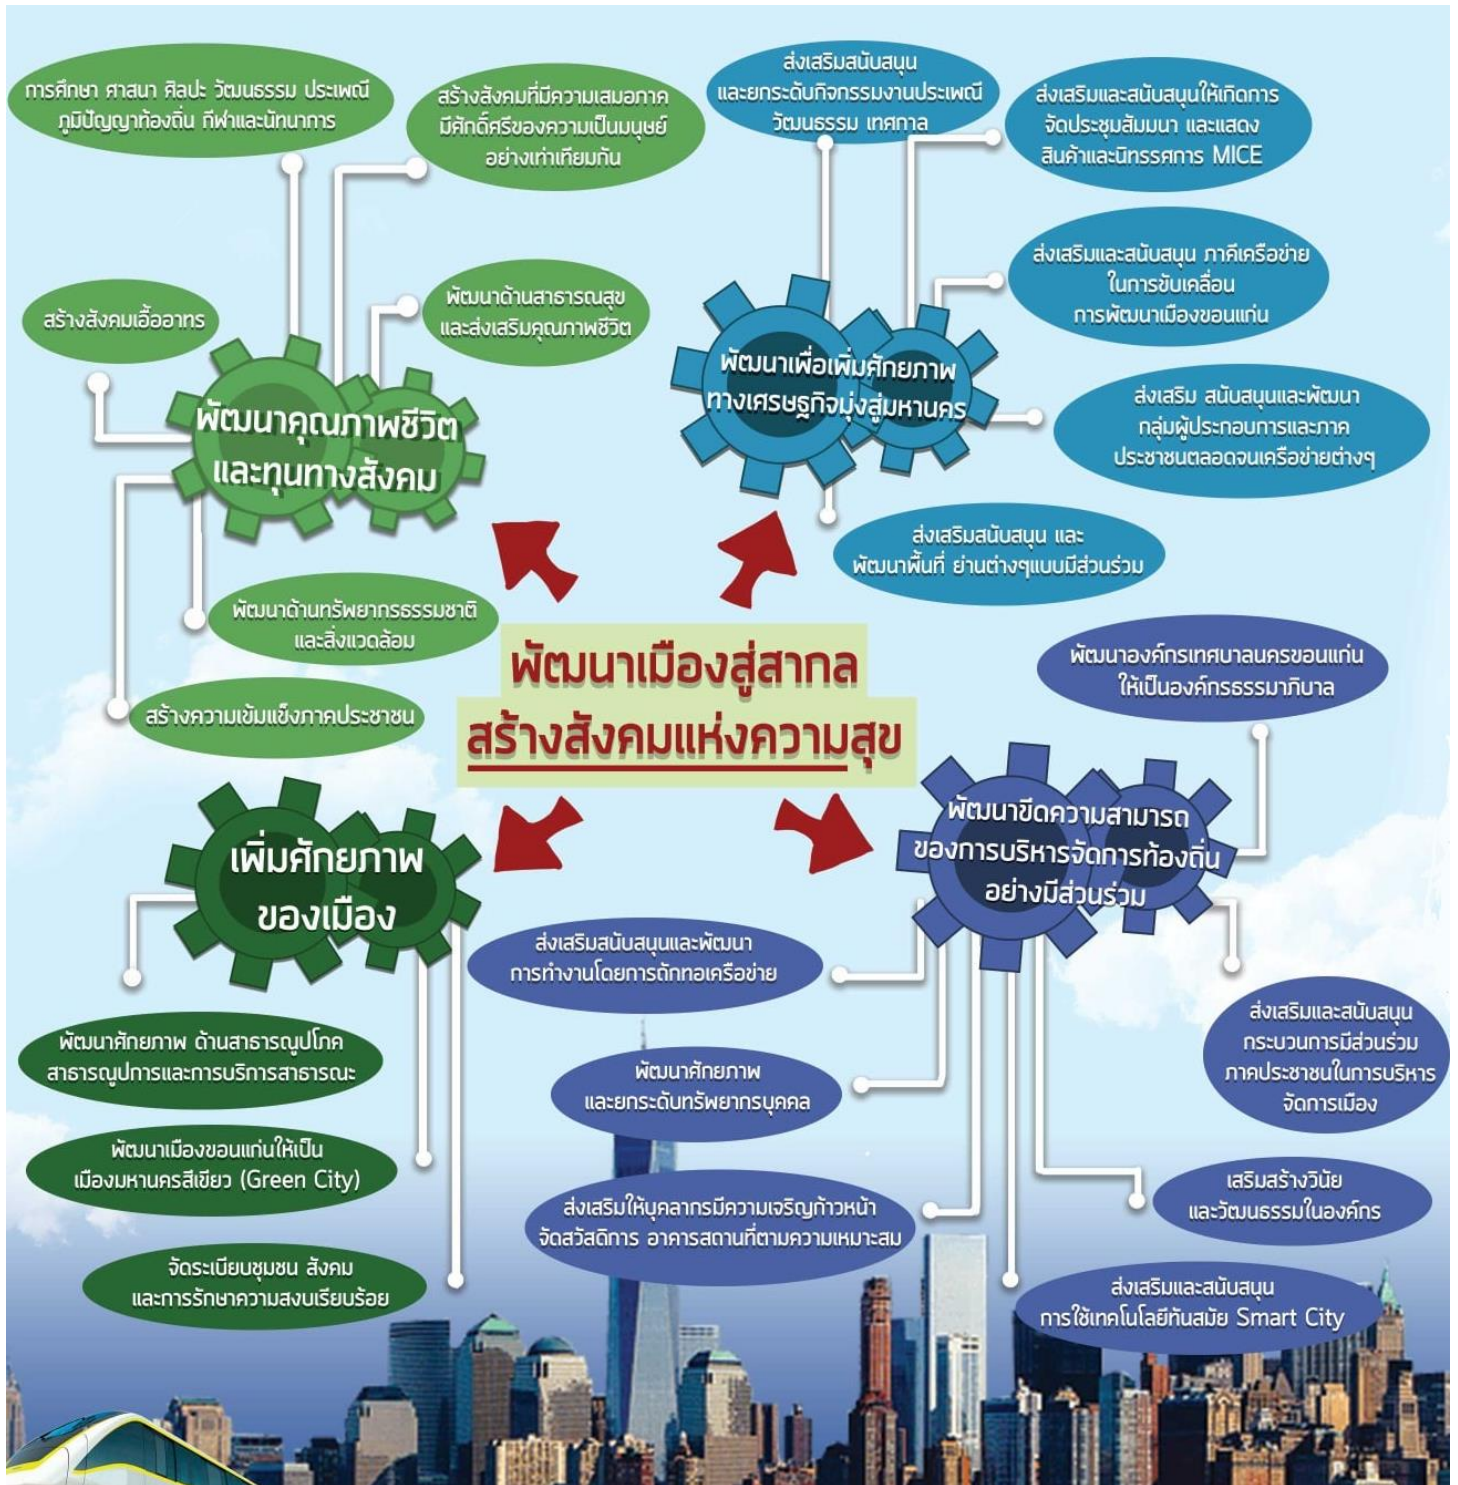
การศึกษา ศาสนา ศิลปะ วัฒนธรรม ประเพณี ภูมิปัญญาท้องถิ่น กีฬาและนันทนาการ

สร้างสังคมที่มีความเสมอภาค มีศักดิ์ศรีของความเป็นมนุษย์ อย่างเท่าเทียมกัน

ส่งเสริมสนับสนุน และยกระดับกิจกรรมงานประเพณี วัฒนธรรม เทศกาล

ส่งเสริมและสนับสนุนให้เกิดการ จัดประชุมสัมมนา และแสดง สินค้าและนิทรรศการ MICE

สร้างสังคมเอื้ออาทร

พัฒนาด้านสาธารณสุข และส่งเสริมคุณภาพชีวิต

ส่งเสริมและสนับสนุน ภาคีเครือข่าย ในการขับเคลื่อน การพัฒนาเมืองขอนแก่น

พัฒนาคุณภาพชีวิต และทุนทางสังคม

พัฒนาเพื่อเพิ่มศักยภาพ ทางเศรษฐกิจมุ่งสู่มหานคร

ส่งเสริม สนับสนุนและพัฒนา กลุ่มผู้ประกอบการและภาค ประชาชนตลอดจนเครือข่ายต่างๆ

ส่งเสริมสนับสนุน และ พัฒนาพื้นที่ ย่านต่างๆแบบมีส่วนร่วม

พัฒนาด้านทรัพยากรธรรมชาติ และสิ่งแวดล้อม

พัฒนาเมืองสู่สากล สร้างสังคมแห่งความสุข

พัฒนาองค์กรเทศบาลนครขอนแก่น ให้เป็นองค์กรธรรมาภิบาล

สร้างความเข้มแข็งภาคประชาชน

เพิ่มศักยภาพ ของเมือง

พัฒนาขีดความสามารถ ของการบริหารจัดการท้องถิ่น อย่างมีส่วนร่วม

ส่งเสริมสนับสนุนและพัฒนา การทำงานโดยการถักทอเครือข่าย

พัฒนาศักยภาพ ด้านสาธารณูปโภค สาธารณูปการและการบริการสาธารณะ

ส่งเสริมและสนับสนุน กระบวนการมีส่วนร่วม ภาคประชาชนในการบริหาร จัดการเมือง

พัฒนาศักยภาพ และยกระดับทรัพยากรบุคคล

พัฒนาเมืองขอนแก่นให้เป็น เมืองมหานครสีเขียว (Green City)

ส่งเสริมให้บุคลากรมีความเจริญก้าวหน้า จัดสวัสดิการ อาคารสถานที่ตามความเหมาะสม

เสริมสร้างวินัย และวัฒนธรรมในองค์กร

จัดระเบียบชุมชน สังคม และการรักษาความสงบเรียบร้อย

ส่งเสริมและสนับสนุน การใช้เทคโนโลยีทันสมัย Smart City